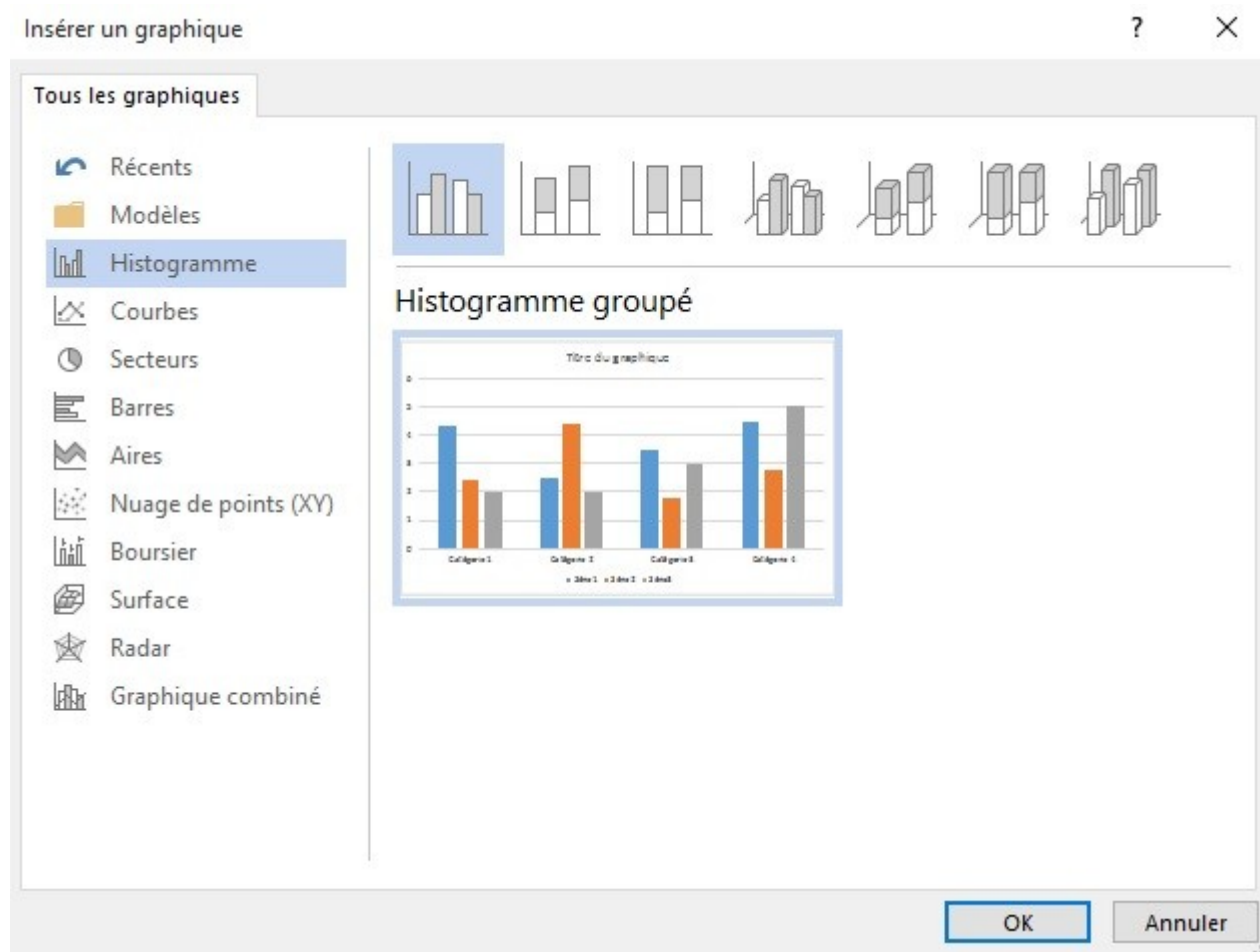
Insérer un graphique

?

×

Tous les graphiques

Récents
Modèles
Histogramme
Courbes
Secteurs
Barres
Aires
Nuage de points (XY)
Boursier
Surface
Radar
Graphique combiné

Histogramme groupé

Titre du graphique

6
5
4
3
2
1
0

Catégorie 1
Catégorie 2
Catégorie 3
Catégorie 4

Série 1 Série 2 Série 3

OK
Annuler